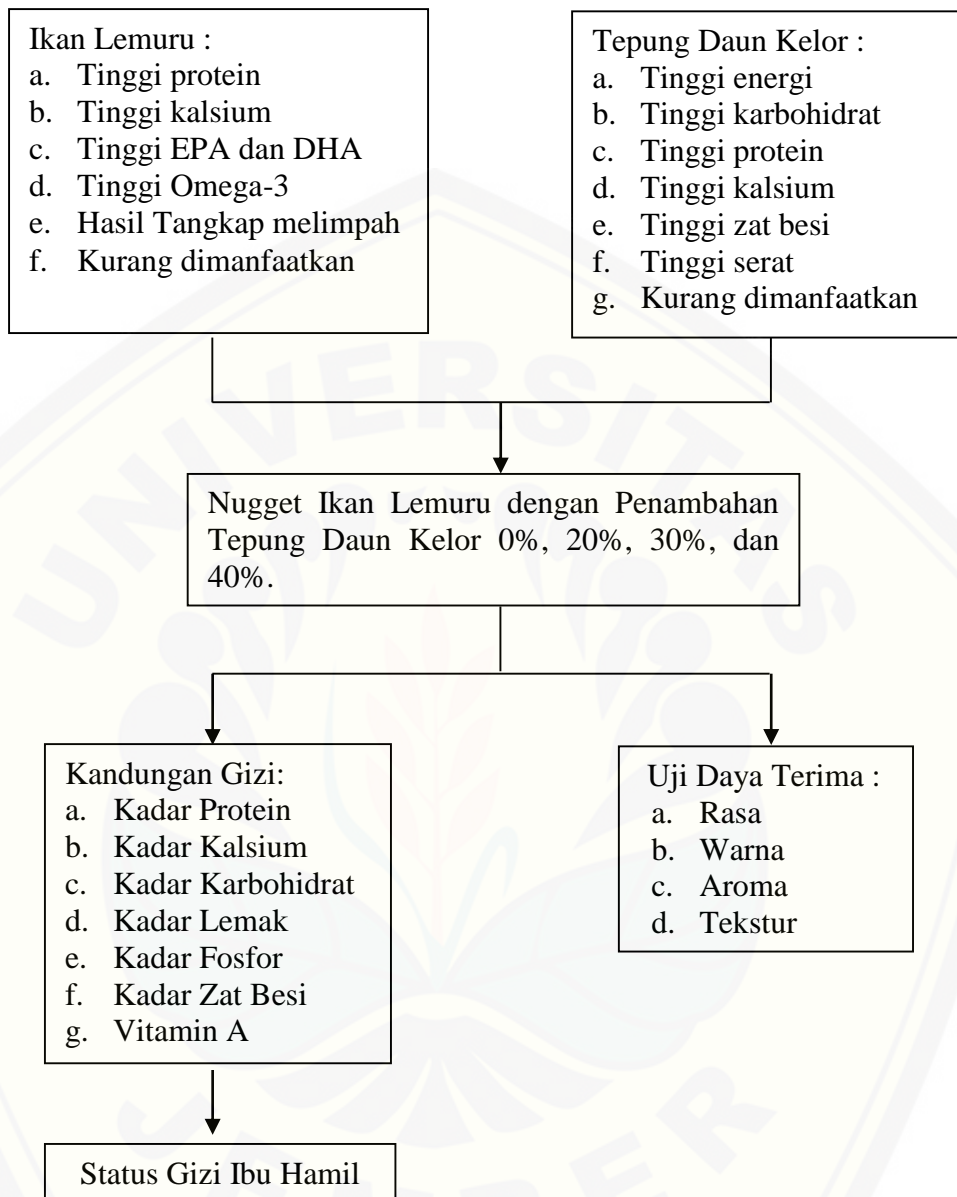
Ikan Lemuru :
a. Tinggi protein
b. Tinggi kalsium
c. Tinggi EPA dan DHA
d. Tinggi Omega-3
e. Hasil Tangkap melimpah
f. Kurang dimanfaatkan

Tepung Daun Kelor :
a. Tinggi energi
b. Tinggi karbohidrat
c. Tinggi protein
d. Tinggi kalsium
e. Tinggi zat besi
f. Tinggi serat
g. Kurang dimanfaatkan

Nugget Ikan Lemuru dengan Penambahan Tepung Daun Kelor 0%, 20%, 30%, dan 40%.

Kandungan Gizi:
a. Kadar Protein
b. Kadar Kalsium
c. Kadar Karbohidrat
d. Kadar Lemak
e. Kadar Fosfor
f. Kadar Zat Besi
g. Vitamin A

Uji Daya Terima :
a. Rasa
b. Warna
c. Aroma
d. Tekstur

Status Gizi Ibu Hamil